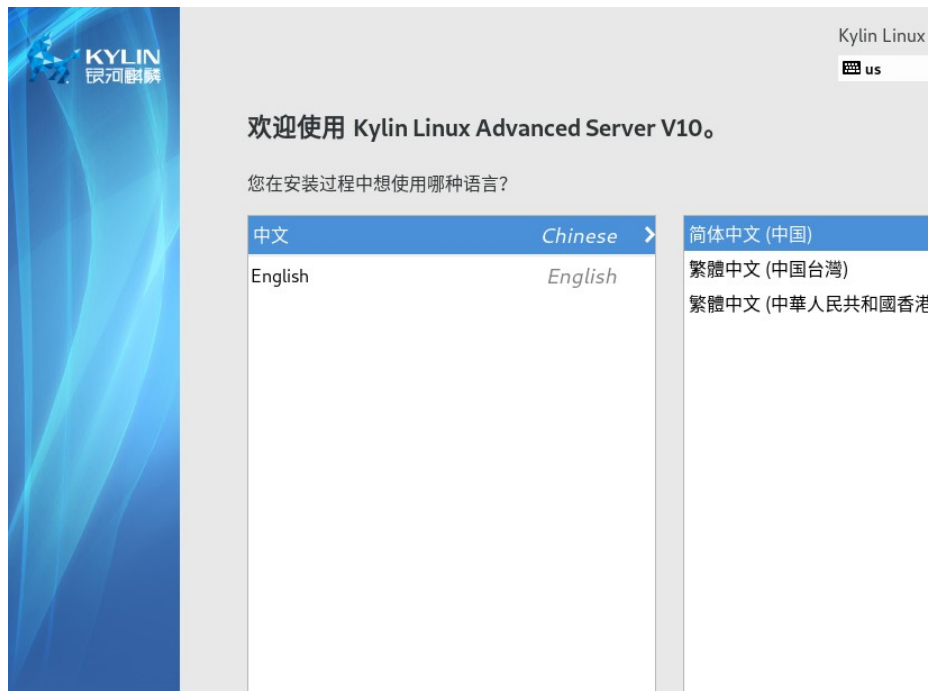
KYLIN
银河麒麟

Kylin Linux
us

欢迎使用 Kylin Linux Advanced Server V10。

您在安装过程中想使用哪种语言?

中文 Chinese
English English

简体中文 (中国)
繁體中文 (中国台灣)
繁體中文 (中華人民共和國香港